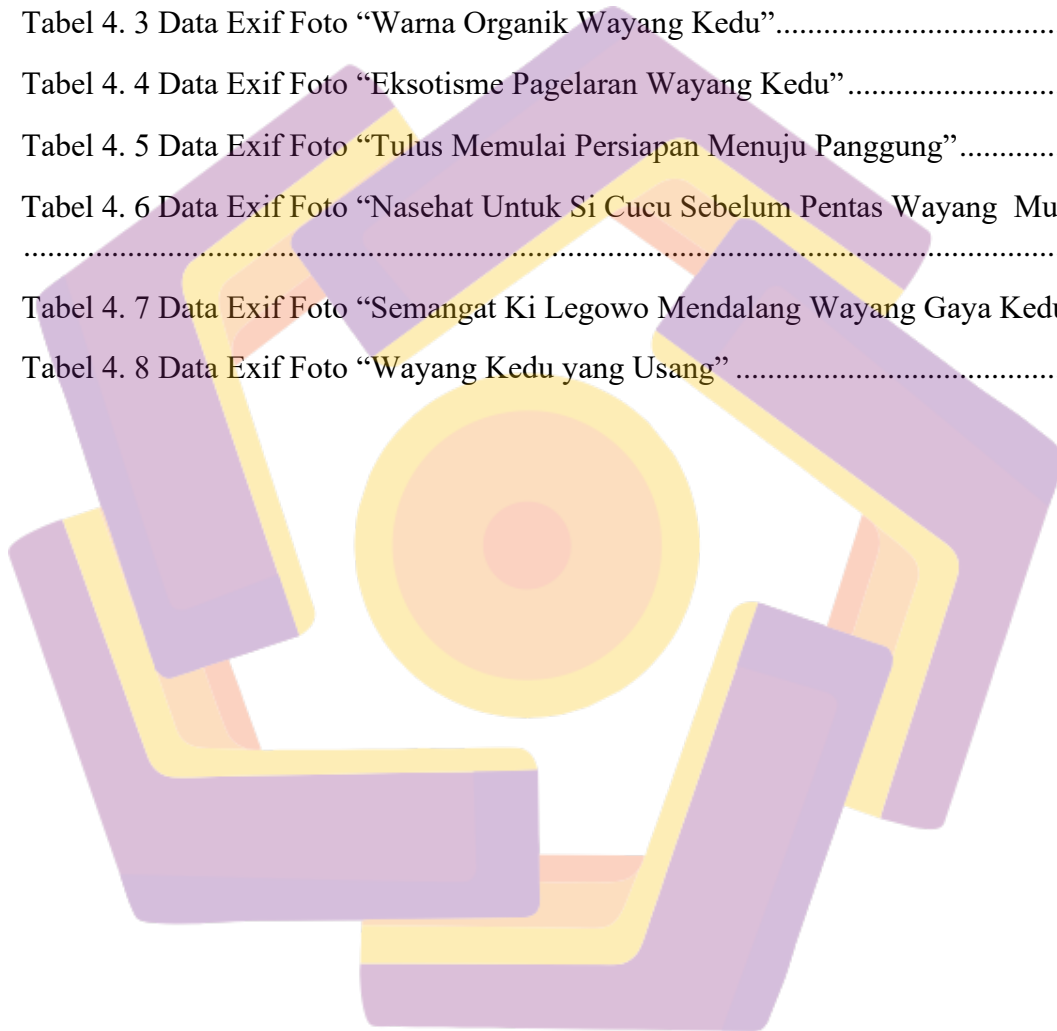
Tabel 4. 3 Data Exif Foto “Warna Organik Wayang Kedu”...........................................

Tabel 4. 4 Data Exif Foto “Eksotisme Pagelaran Wayang Kedu”...........................

Tabel 4. 5 Data Exif Foto “Tulus Memulai Persiapan Menuju Panggung”............

Tabel 4. 6 Data Exif Foto “Nasehat Untuk Si Cucu Sebelum Pentas Wayang Mu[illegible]
.........................................................................................................................................

Tabel 4. 7 Data Exif Foto “Semangat Ki Legowo Mendalang Wayang Gaya Kedu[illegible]

Tabel 4. 8 Data Exif Foto “Wayang Kedu yang Usang” ........................................